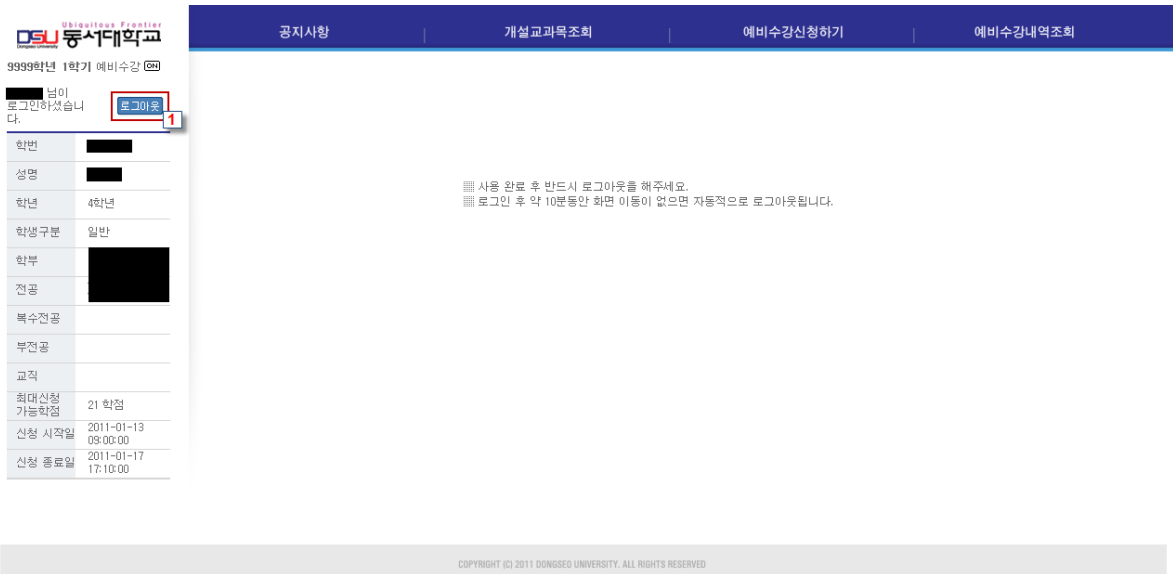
Ubiquitous Frontier
DSU 동서대학교
Dongseo University

9999학년 1학기 예비수강 ON

님이 로그인하셨습니다.

로그아웃

1

| 학번 | |
|---|---|
| 성명 | |
| 학년 | 4학년 |
| 학생구분 | 일반 |
| 학부 | |
| 전공 | |
| 복수전공 | |
| 부전공 | |
| 교직 | |
| 최대신청 가능학점 | 21 학점 |
| 신청 시작일 | 2011-01-13 09:00:00 |
| 신청 종료일 | 2011-01-17 17:10:00 |

공지사항 | 개설교과목조회 | 예비수강신청하기 | 예비수강내역조회

사용 완료 후 반드시 로그아웃을 해주세요.
로그인 후 약 10분동안 화면 이동이 없으면 자동적으로 로그아웃됩니다.

COPYRIGHT (C) 2011 DONGSEO UNIVERSITY. ALL RIGHTS RESERVED